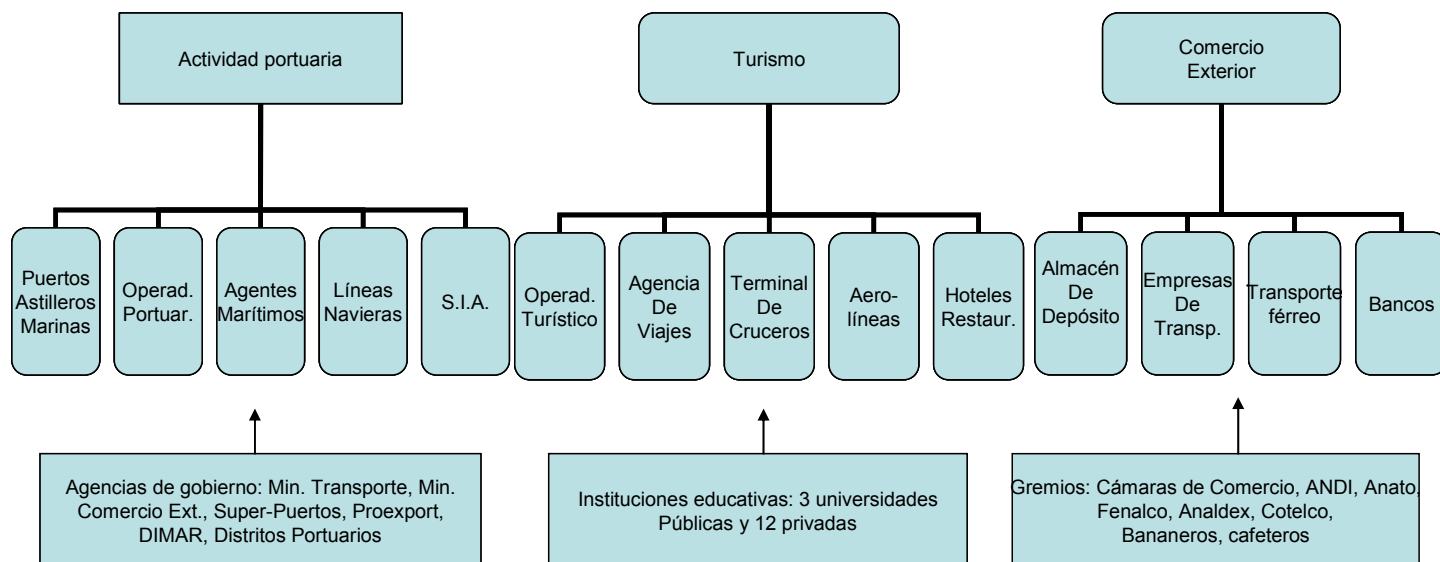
Actividad portuaria

Turismo

Comercio Exterior

Puertos Astilleros Marinas

Operad. Portuar.

Agentes Marítimos

Líneas Navieras

S.I.A.

Operad. Turístico

Agencia De Viajes

Terminal De Cruceros

Aero-líneas

Hoteles Restaur.

Almacén De Depósito

Empresas De Transp.

Transporte férreo

Bancos

Agencias de gobierno: Min. Transporte, Min. Comercio Ext., Super-Puertos, Proexport, DIMAR, Distritos Portuarios

Instituciones educativas: 3 universidades Públicas y 12 privadas

Gremios: Cámaras de Comercio, ANDI, Anato, Fenalco, Analdex, Cotelco, Bananeros, cafeteros